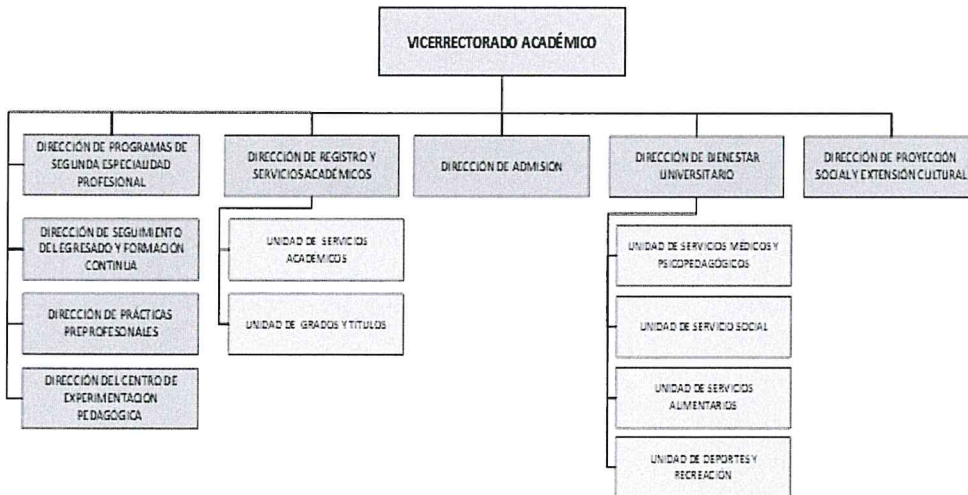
VICERRECTORADO ACADÉMICO

DIRECCIÓN DE PROGRAMAS DE SEGUNDA ESPECIALIDAD PROFESIONAL

DIRECCIÓN DE SEGUIMIENTO DEL EGRESADO Y FORMACIÓN CONTINUA

DIRECCIÓN DE PRÁCTICAS PREPROFESONALES

DIRECCIÓN DEL CENTRO DE EXPERIMENTACIÓN PEDAGÓGICA

DIRECCIÓN DE REGISTRO Y SERVICIOS ACADÉMICOS

UNIDAD DE SERVICIOS ACADEMICOS

UNIDAD DE GRADOS Y TITULOS

DIRECCIÓN DE ADMISIÓN

DIRECCIÓN DE BIENESTAR UNIVERSITARIO

UNIDAD DE SERVICIOS MEDICOS Y PSICOPEDAGÓGICOS

UNIDAD DE SERVICIO SOCIAL

UNIDAD DE SERVICIOS ALIMENTARIOS

UNIDAD DE DEPORTES Y RECREACIÓN

DIRECCIÓN DE PROYECCIÓN SOCIAL Y EXTENSIÓN CULTURAL